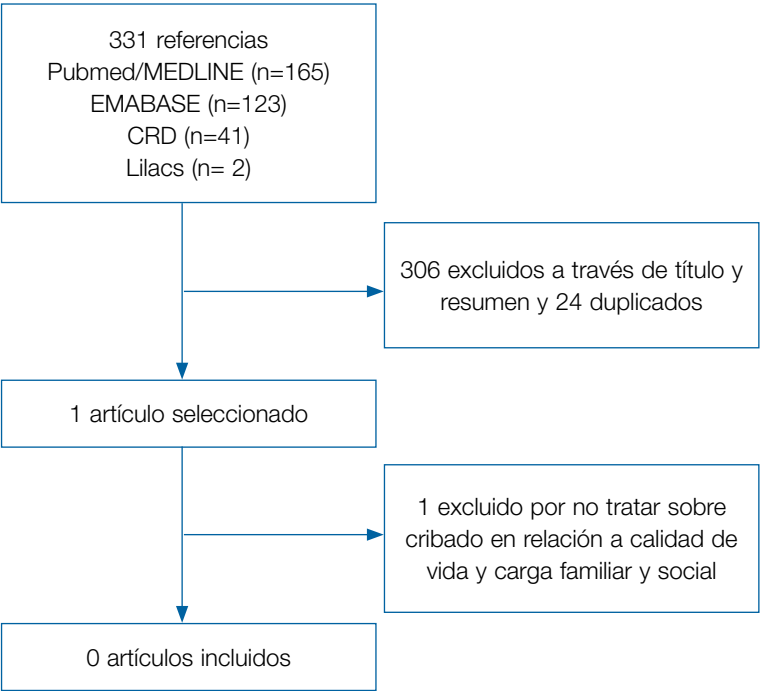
331 referencias
Pubmed/MEDLINE (n=165)
EMABASE (n=123)
CRD (n=41)
Lilacs (n= 2)

306 excluidos a través de título y resumen y 24 duplicados

1 artículo seleccionado

1 excluido por no tratar sobre cribado en relación a calidad de vida y carga familiar y social

0 artículos incluidos